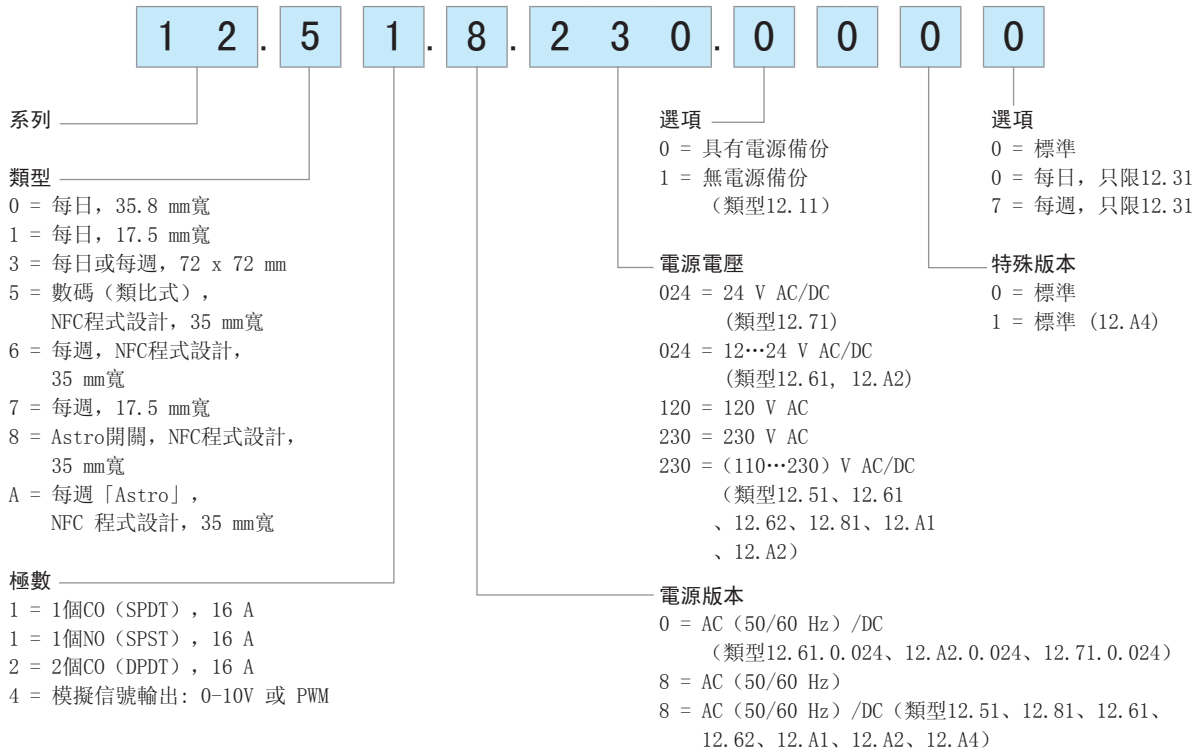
1 2 . 5 1 . 8 . 2 3 0 . 0 0 0 0

系列

類型
0 = 每日，35.8 mm寬
1 = 每日，17.5 mm寬
3 = 每日或每週，72 x 72 mm
5 = 數碼（類比式），NFC程式設計，35 mm寬
6 = 每週，NFC程式設計，35 mm寬
7 = 每週，17.5 mm寬
8 = Astro開關，NFC程式設計，35 mm寬
A = 每週「Astro」，NFC 程式設計，35 mm寬

極數
1 = 1個CO（SPDT），16 A
1 = 1個NO（SPST），16 A
2 = 2個CO（DPDT），16 A
4 = 模擬信號輸出: 0-10V 或 PWM

選項
0 = 具有電源備份
1 = 無電源備份（類型12.11）

電源電壓
024 = 24 V AC/DC（類型12.71）
024 = 12…24 V AC/DC（類型12.61, 12.A2）
120 = 120 V AC
230 = 230 V AC
230 = （110…230）V AC/DC（類型12.51、12.61、12.62、12.81、12.A1、12.A2）

電源版本
0 = AC（50/60 Hz）/DC（類型12.61.0.024、12.A2.0.024、12.71.0.024）
8 = AC（50/60 Hz）
8 = AC（50/60 Hz）/DC（類型12.51、12.81、12.61、12.62、12.A1、12.A2、12.A4）

選項
0 = 標準
0 = 每日，只限12.31
7 = 每週，只限12.31

特殊版本
0 = 標準
1 = 標準（12.A4）